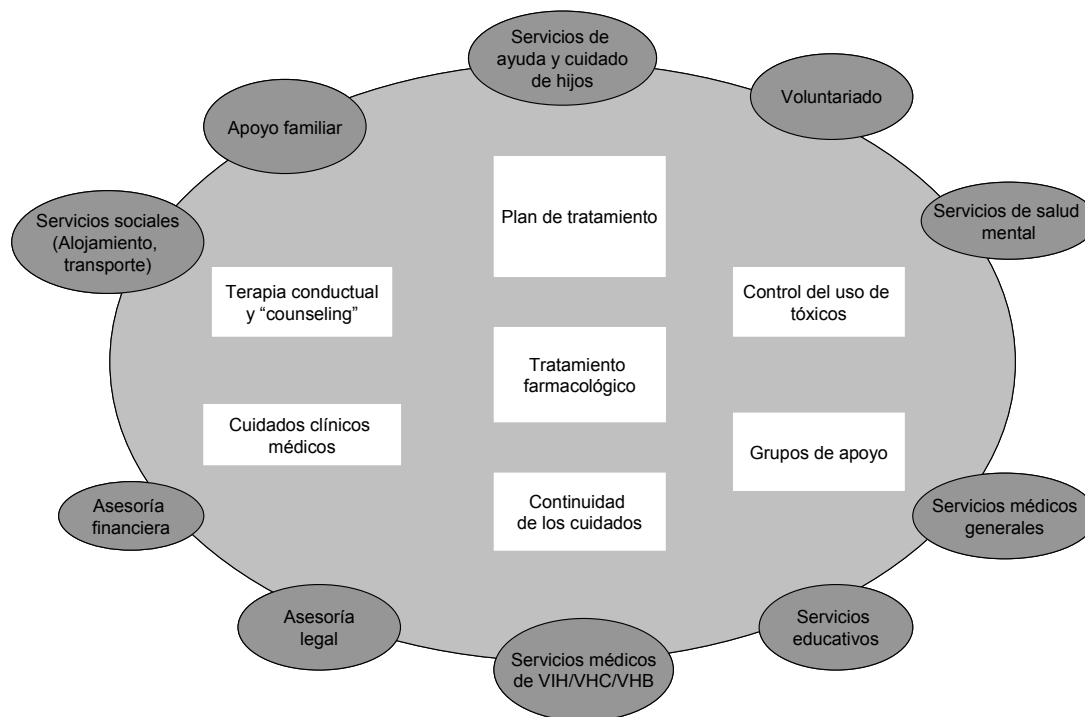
Servicios de ayuda y cuidado de hijos

Voluntariado

Apoyo familiar

Servicios sociales (Alojamiento, transporte)

Plan de tratamiento

Servicios de salud mental

Terapia conductual y “counseling”

Control del uso de tóxicos

Tratamiento farmacológico

Cuidados clínicos médicos

Grupos de apoyo

Asesoría financiera

Continuidad de los cuidados

Servicios médicos generales

Asesoría legal

Servicios educativos

Servicios médicos de VIH/VHC/VHB